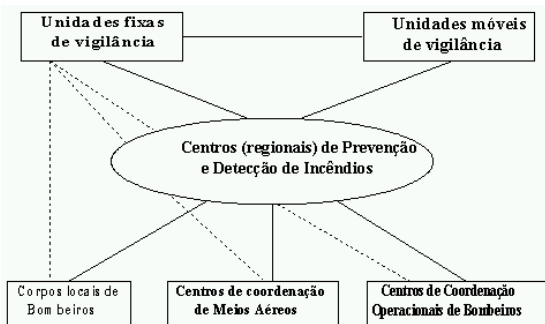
Unidades fixas de vigilância

Unidades móveis de vigilância

Centros (regionais) de Prevenção e Detecção de Incêndios

Corpos locais de Bombeiros

Centros de coordenação de Meios Aéreos

Centros de Coordenação Operacionais de Bombeiros